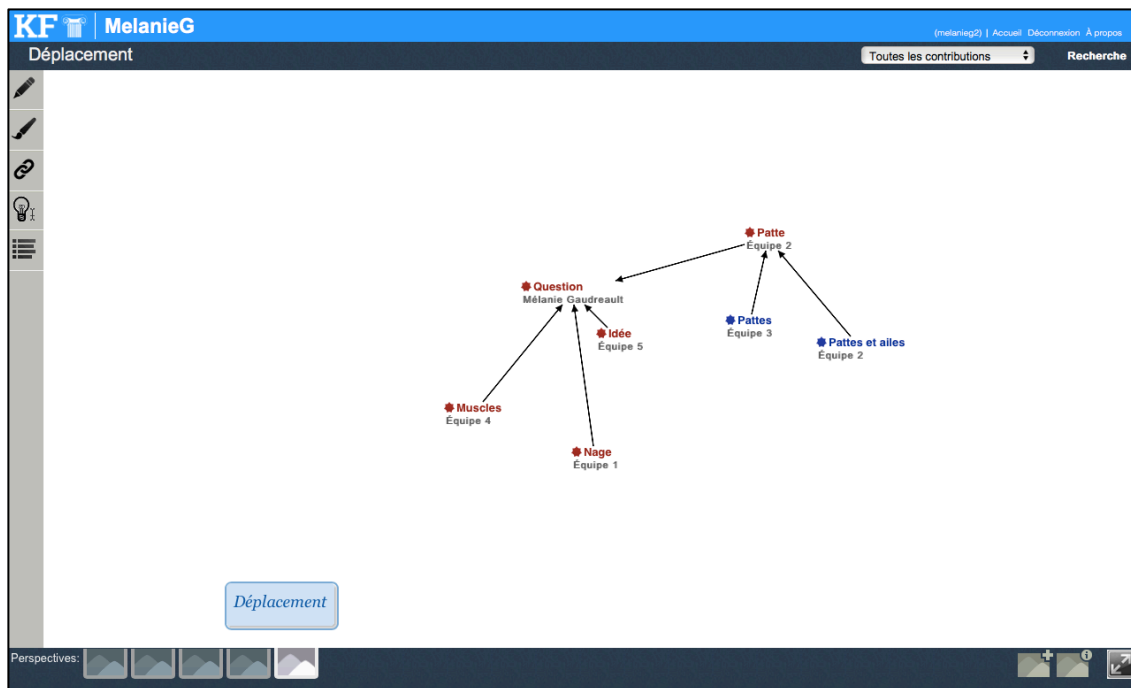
KF MelanieG

(melanieg2) | Accueil Déconnexion À propos

Déplacement

Toutes les contributions

Recherche

Patte
Équipe 2

Question
Mélanie Gaudreault

Idée
Équipe 5

Pattes
Équipe 3

Pattes et ailes
Équipe 2

Muscles
Équipe 4

Nage
Équipe 1

Déplacement

Perspectives: